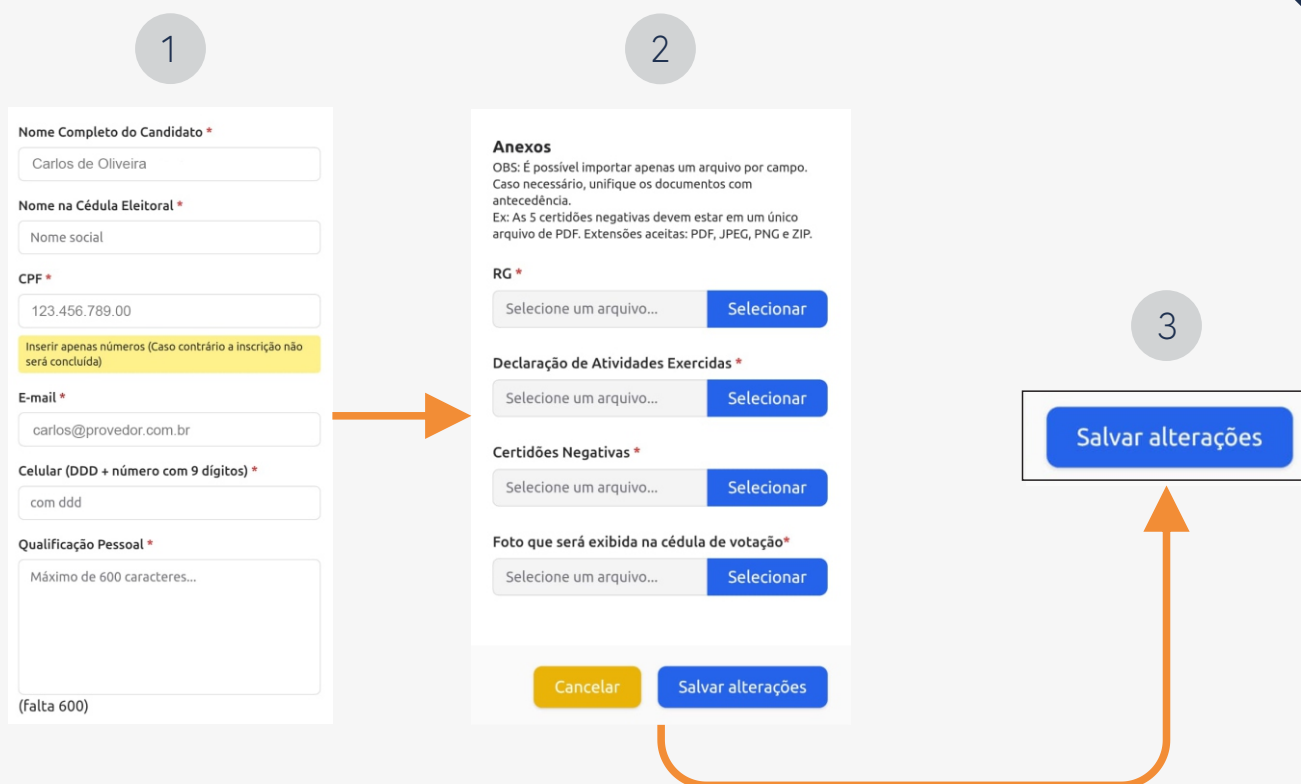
1

Nome Completo do Candidato *
Carlos de Oliveira

Nome na Cédula Eleitoral *
Nome social

CPF *
123.456.789.00

Inserir apenas números (Caso contrário a inscrição não será concluída)

E-mail *
carlos@provedor.com.br

Celular (DDD + número com 9 dígitos) *
com ddd

Qualificação Pessoal *
Máximo de 600 caracteres...

(falta 600)

2

Anexos
OBS: É possível importar apenas um arquivo por campo. Caso necessário, unifique os documentos com antecedência.
Ex: As 5 certidões negativas devem estar em um único arquivo de PDF. Extensões aceitas: PDF, JPEG, PNG e ZIP.

RG *
Selecione um arquivo... Selecionar

Declaração de Atividades Exercidas *
Selecione um arquivo... Selecionar

Certidões Negativas *
Selecione um arquivo... Selecionar

Foto que será exibida na cédula de votação*
Selecione um arquivo... Selecionar

Cancelar Salvar alterações

3

Salvar alterações